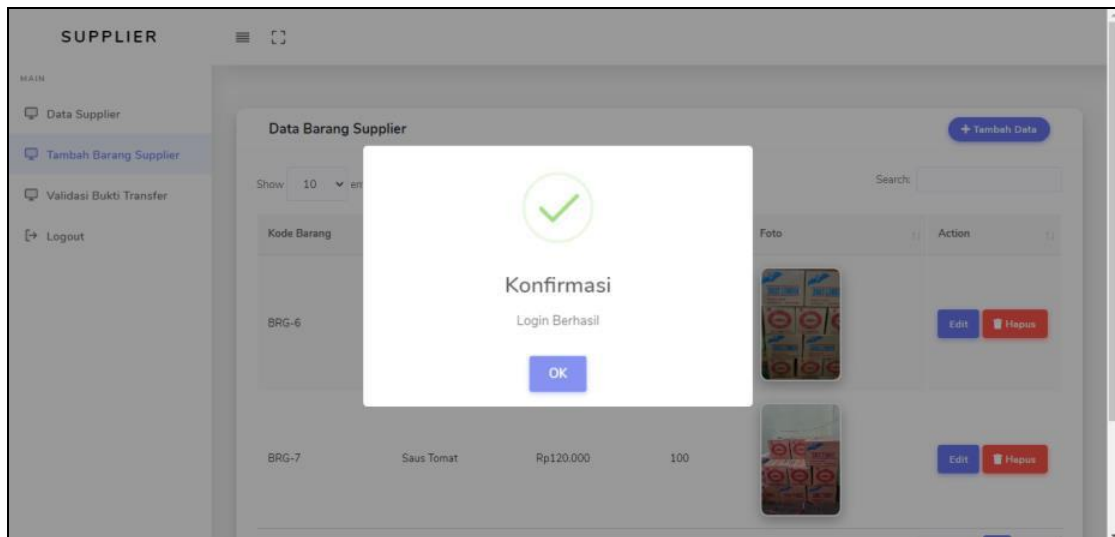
SUPPLIER

MAIN

Data Supplier

Tambah Barang Supplier

Validasi Bukti Transfer

Logout

Data Barang Supplier

+ Tambah Data

Show 10 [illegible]

Search:

| Kode Barang | | | | Foto | Action |
|---|---|---|---|---|---|
| BRG-6 | | | | | Edit Hapus |
| BRG-7 | Saus Tomat | Rp120.000 | 100 | | Edit Hapus |

Konfirmasi

Login Berhasil

OK